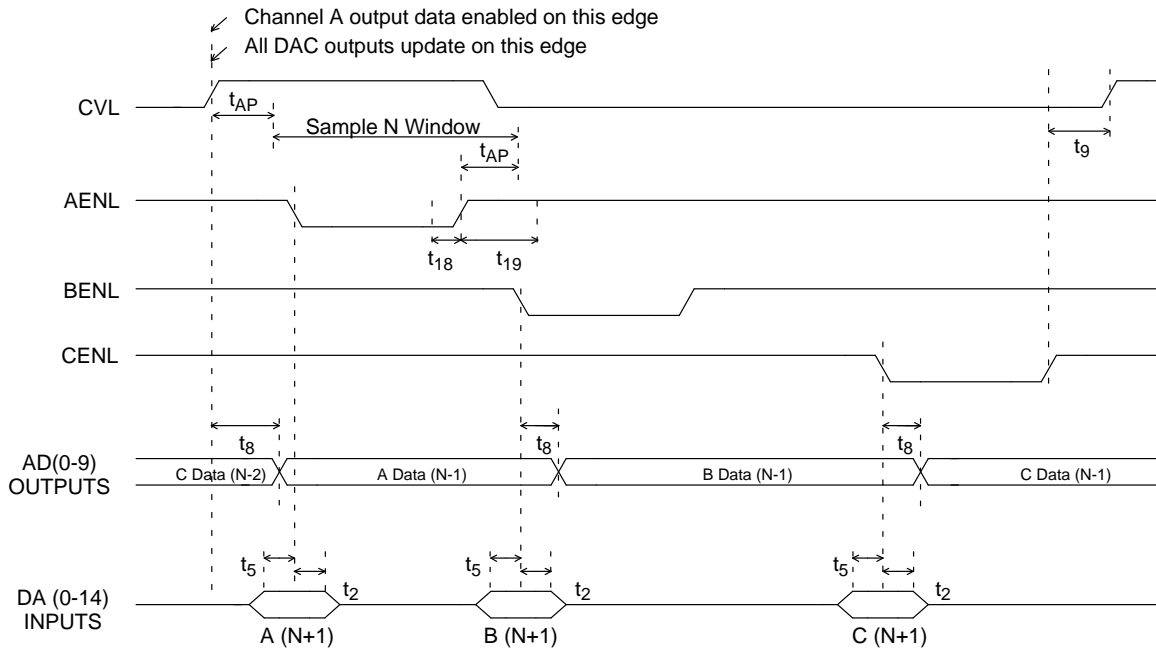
Channel A output data enabled on this edge
All DAC outputs update on this edge

CVL

$t_{AP}$

Sample N Window

$t_{AP}$

$t_9$

AENL

$t_{18}$

$t_{19}$

BENL

CENL

$t_8$

$t_8$

$t_8$

AD(0-9) OUTPUTS

C Data (N-2)

A Data (N-1)

B Data (N-1)

C Data (N-1)

$t_5$

$t_2$

$t_5$

$t_2$

$t_5$

$t_2$

DA (0-14) INPUTS

A (N+1)

B (N+1)

C (N+1)